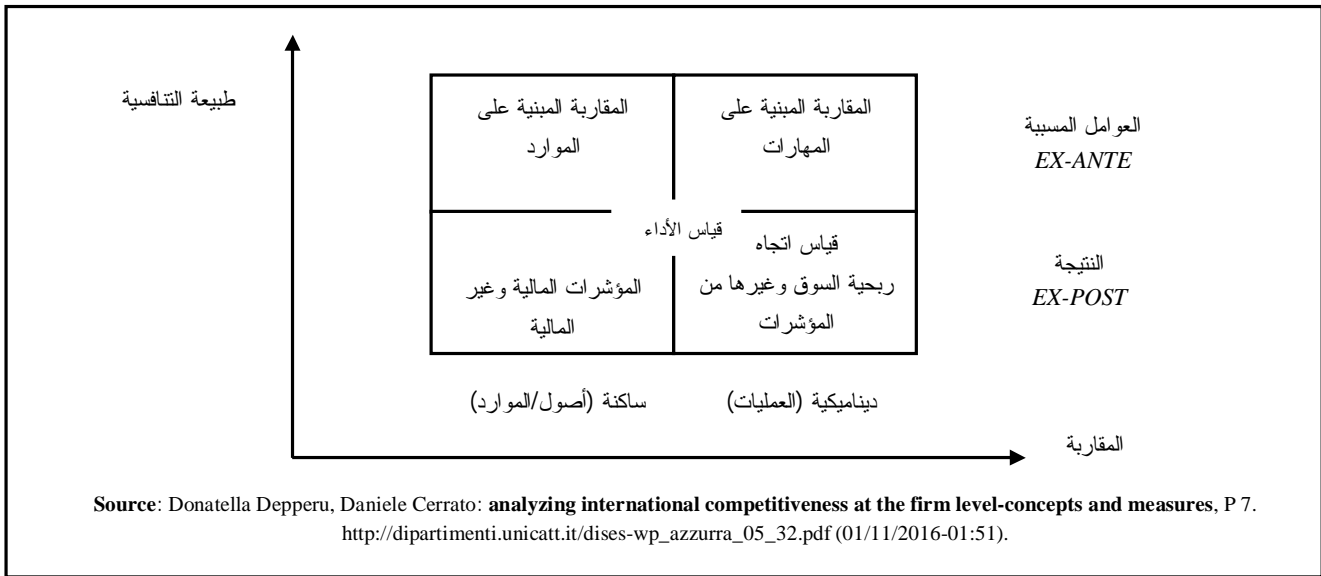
طبيعة التنافسية

المقاربة المبنية على الموارد

المقاربة المبنية على المهارات

العوامل المسببة
EX-ANTE

قياس الأداء

قياس اتجاه ربحية السوق وغيرها من المؤشرات

المؤشرات المالية وغير المالية

النتيجة
EX-POST

ساكنة (أصول/الموارد)

ديناميكية (العمليات)

المقاربة

**Source**: Donatella Depperu, Daniele Cerrato: **analyzing international competitiveness at the firm level-concepts and measures**, P 7. http://dipartimenti.unicatt.it/dises-wp_azzurra_05_32.pdf (01/11/2016-01:51).